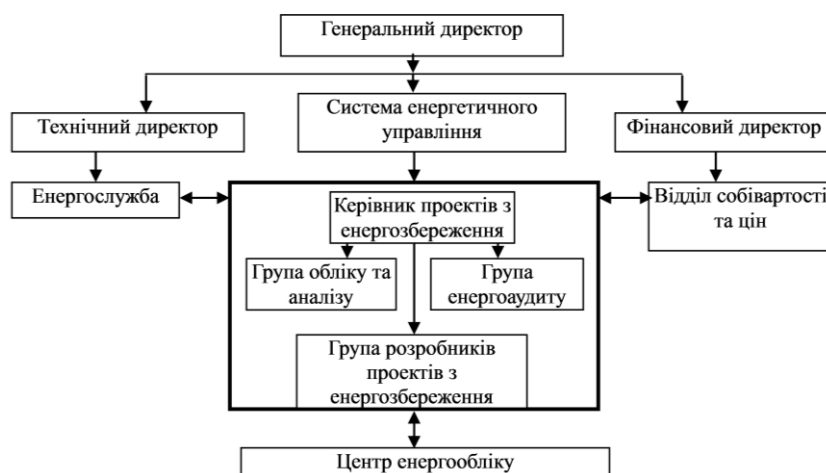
Генеральний директор

Технічний директор

Система енергетичного управління

Фінансовий директор

Енергослужба

Керівник проектів з енергозбереження

Група обліку та аналізу

Група енергоаудиту

Група розробників проектів з енергозбереження

Відділ собівартості та цін

Центр енергообліку